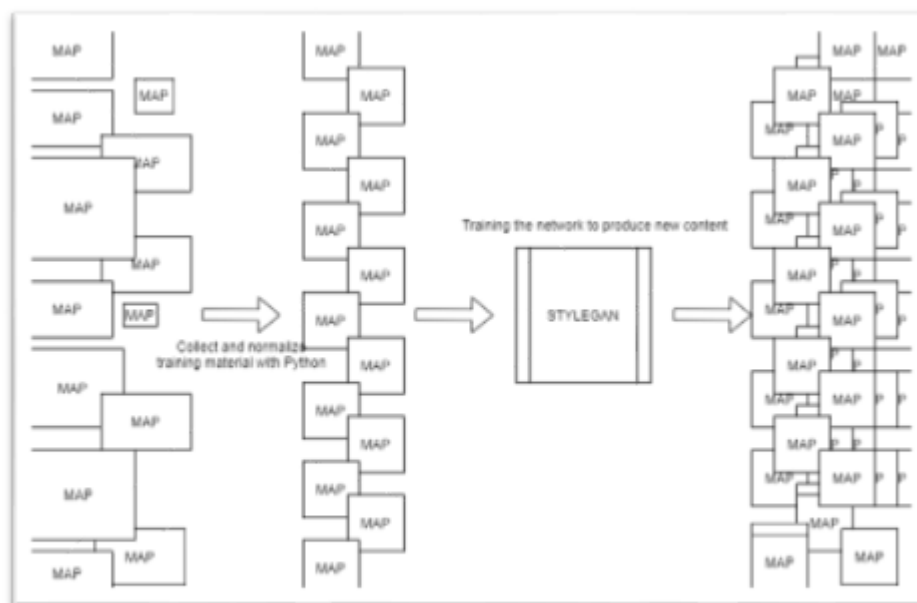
MAP
MAP
MAP
MAP
MAP
MAP
MAP
MAP
MAP
MAP
MAP
MAP

Collect and normalize training material with Python

MAP
MAP
MAP
MAP
MAP
MAP
MAP
MAP
MAP
MAP
MAP
MAP
MAP
MAP
MAP
MAP

Training the network to produce new content

STYLEGAN

MAP
MAP
MAP
MAP
MAP
MAP
MAP
MAP
MAP
MAP
MAP
MAP
MAP
MAP
MAP
MAP
MAP
MAP
MAP
MAP
MAP
MAP
MAP
MAP